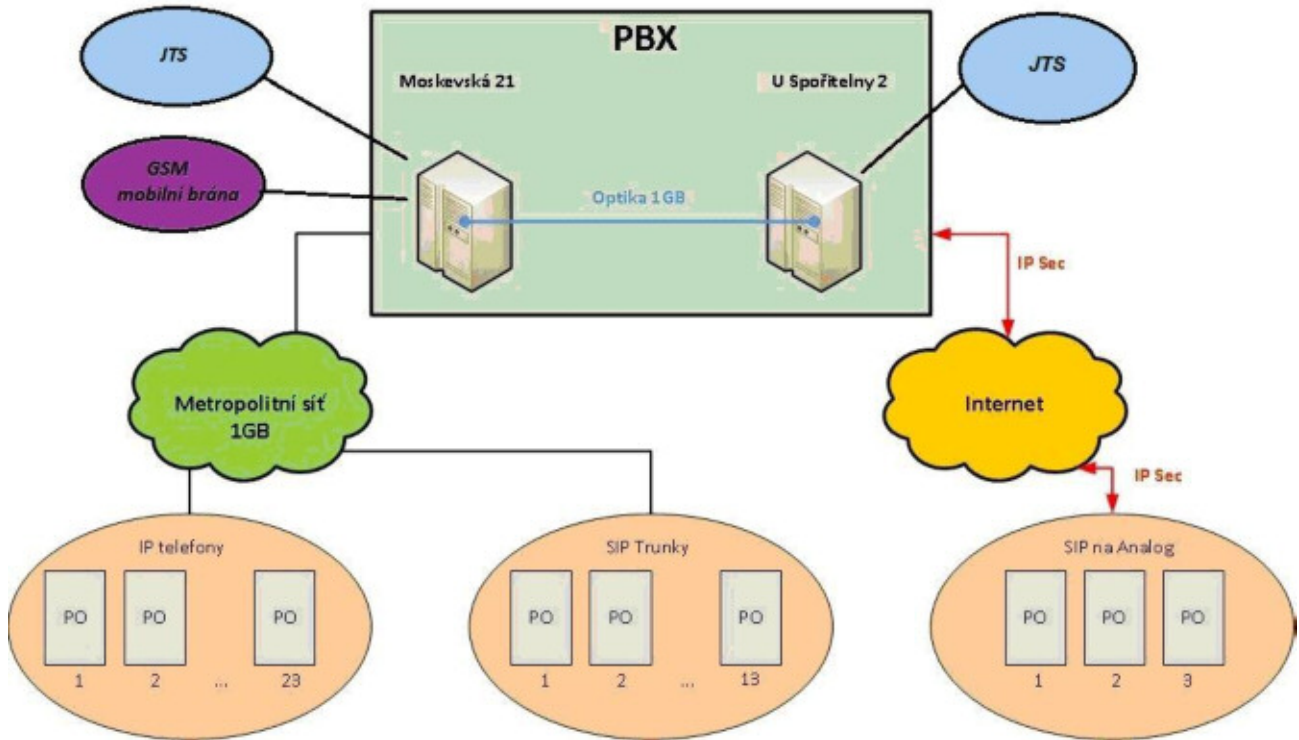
JTS

PBX

Moskevská 21

U Spořitelny 2

JTS

GSM mobilní brána

Optika 1GB

IP Sec

Metropolitní síť 1GB

Internet

IP Sec

IP telefony

PO PO PO
1 2 ... 23

SIP Trunky

PO PO PO
1 2 ... 13

SIP na Analog

PO PO PO
1 2 3